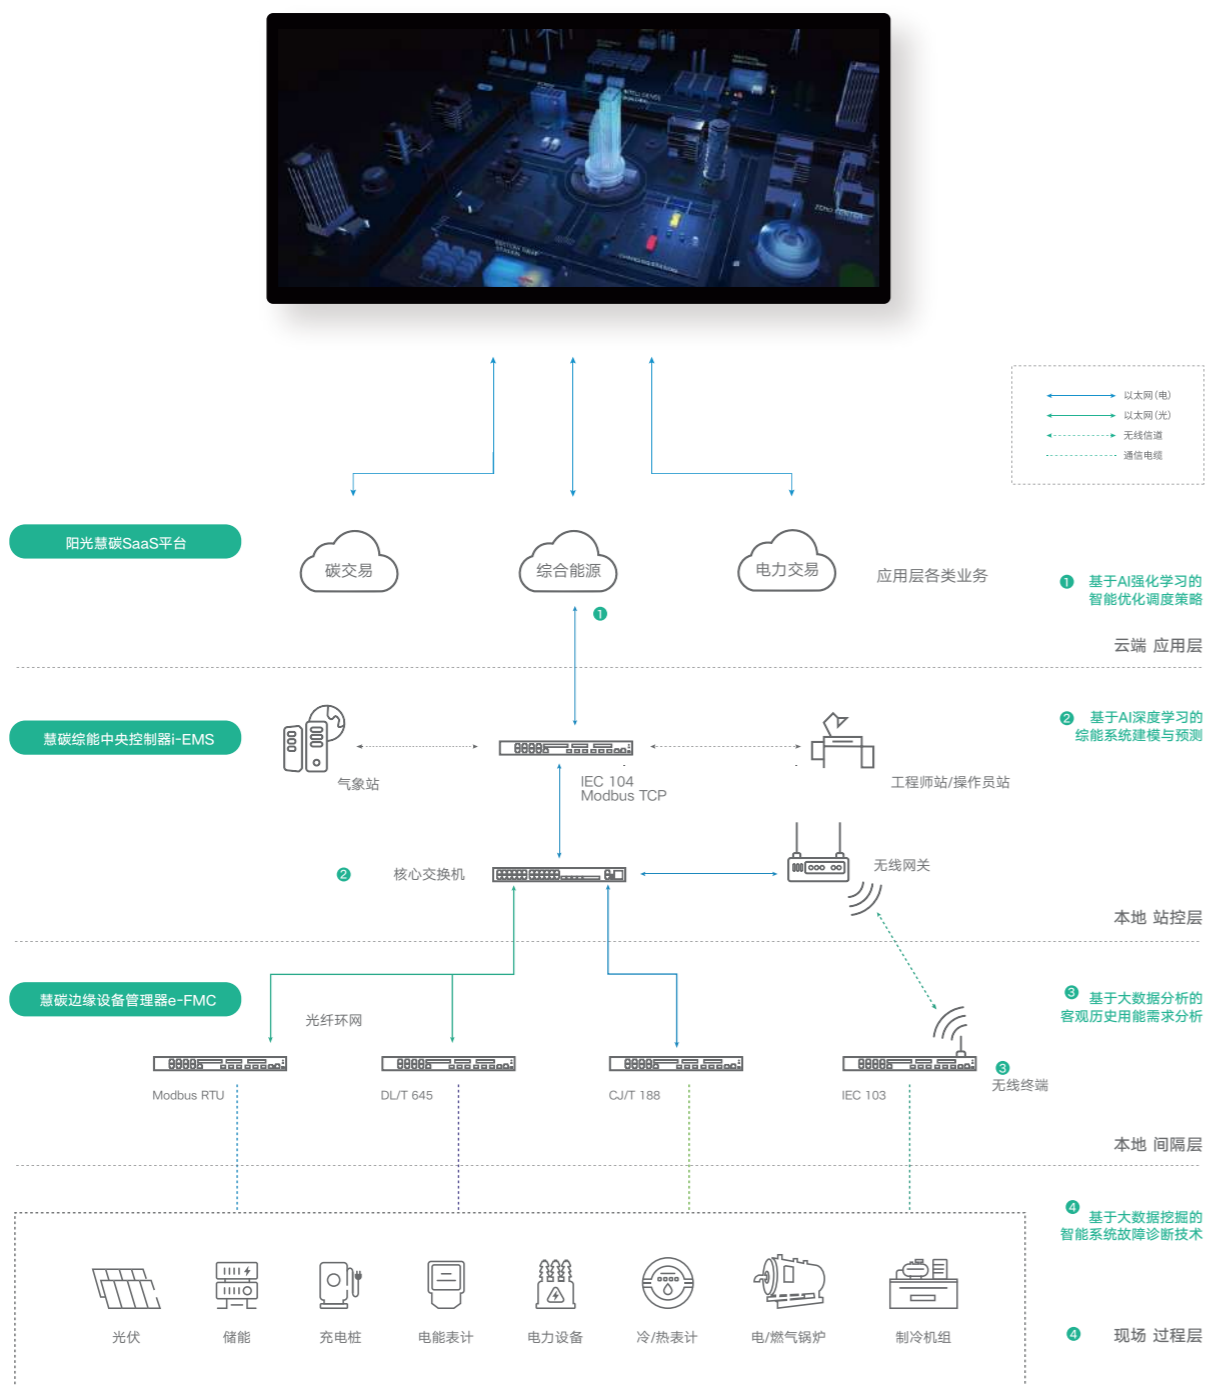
以太网(电)
以太网(光)
无线信道
通信电缆

阳光慧碳SaaS平台

碳交易
综合能源
电力交易
应用层各类业务

❶ 基于AI强化学习的智能优化调度策略

❶

云端 应用层

慧碳综能中央控制器i-EMS

气象站
IEC 104
Modbus TCP
工程师站/操作员站

❷ 基于AI深度学习的综能系统建模与预测

❷ 核心交换机
无线网关

本地 站控层

慧碳边缘设备管理器e-FMC

光纤环网

❸ 基于大数据分析的客观历史用能需求分析

Modbus RTU
DL/T 645
CJ/T 188
IEC 103
❸ 无线终端

本地 间隔层

❹ 基于大数据挖掘的智能系统故障诊断技术

光伏
储能
充电桩
电能表计
电力设备
冷/热表计
电/燃气锅炉
制冷机组

❹ 现场 过程层